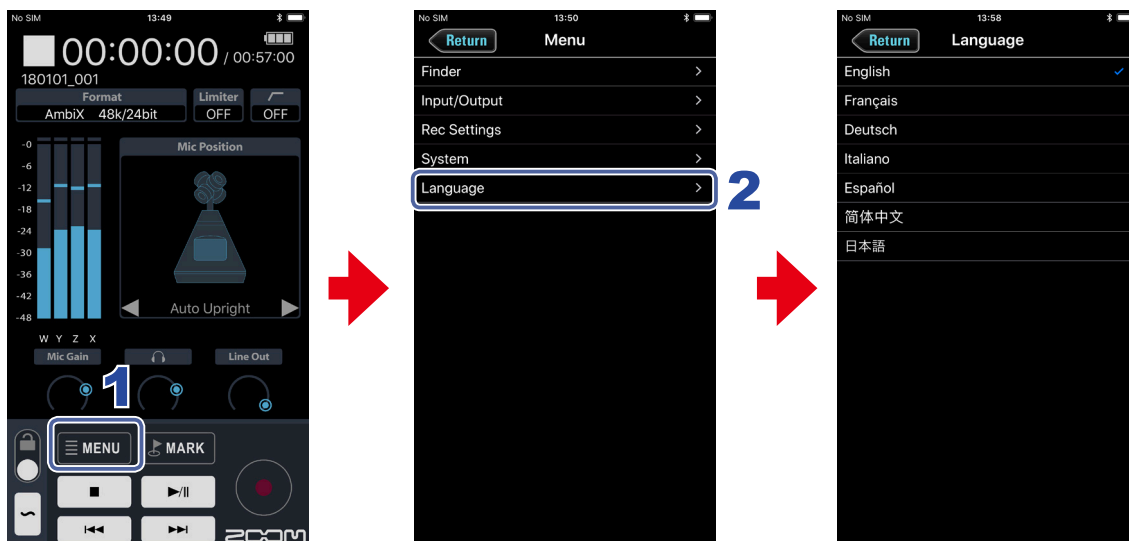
No SIM 13:49

00:00:00 / 00:57:00
180101_001

Format
AmbiX 48k/24bit

Limiter
OFF

OFF

-0
-6
-12
-18
-24
-30
-36
-42
-48

W Y Z X

Mic Position

Auto Upright

Mic Gain

Line Out

1

MENU

MARK

ZOOM

No SIM 13:50

Return

Menu

Finder

Input/Output

Rec Settings

System

Language

2

No SIM 13:58

Return

Language

English

Français

Deutsch

Italiano

Español

简体中文

日本語